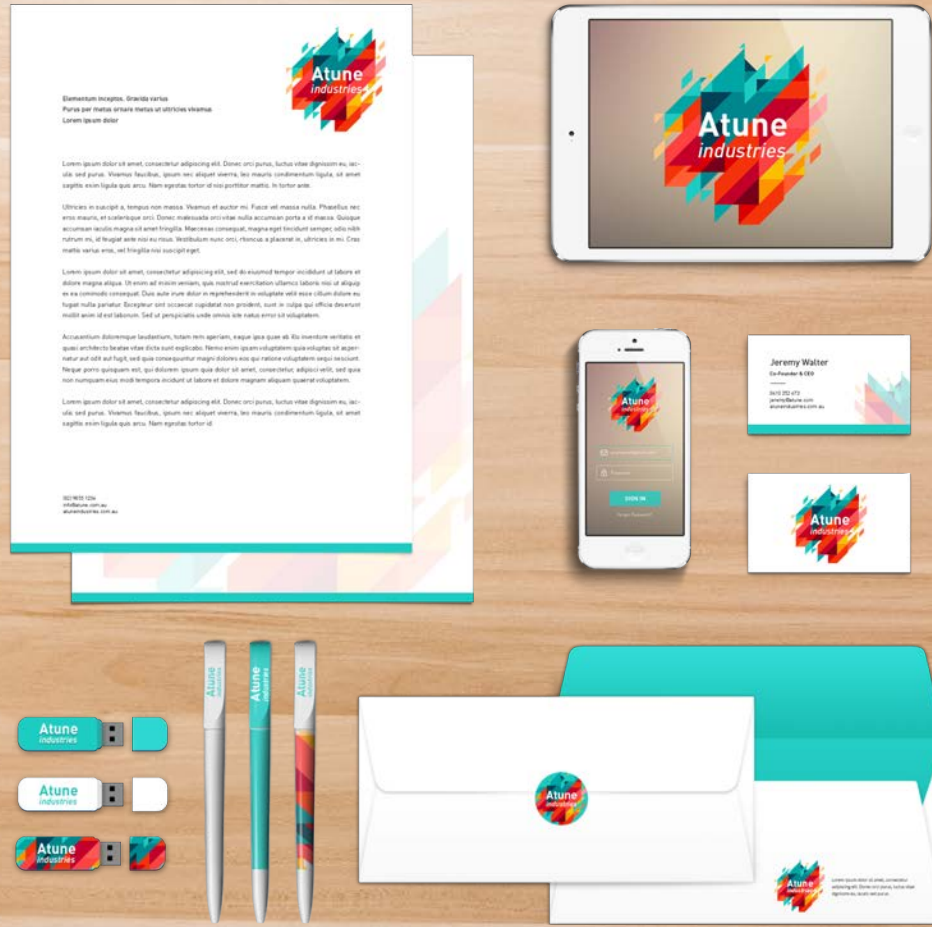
Atune industries

Elementum inceptos. Gravida varius
Purus per metus ornare metus ut ultricies vivamus
Lorem ipsum dolor

Lorem ipsum dolor sit amet, consectetur adipiscing elit. Donec orci purus, luctus vitae dignissim eu, iaculis sed purus. Vivamus faucibus, ipsum nec aliquet viverra, leo mauris condimentum ligula, sit amet sagittis enim ligula quis arcu. Nam egestas tortor id nisi porttitor mattis. In tortor ante.

Ultricies in suscipit a, tempus non massa. Vivamus et auctor mi. Fusce vel massa nulla. Phasellus nec eros mauris, et scelerisque orci. Donec malesuada orci vitae nulla accumsan porta a id massa. Quisque accumsan iaculis magna sit amet fringilla. Maecenas consequat, magna eget tincidunt semper, odio nibh rutrum mi, id feugiat ante nisi eu risus. Vestibulum nunc orci, rhoncus a placerat in, ultricies in mi. Cras mattis varius eros, vel fringilla nisi suscipit eget.

Lorem ipsum dolor sit amet, consectetur adipiscing elit, sed do eiusmod tempor incididunt ut labore et dolore magna aliqua. Ut enim ad minim veniam, quis nostrud exercitation ullamco laboris nisi ut aliquip ex ea commodo consequat. Duis aute irure dolor in reprehenderit in voluptate velit esse cillum dolore eu fugiat nulla pariatur. Excepteur sint occaecat cupidatat non proident, sunt in culpa qui officia deserunt mollit anim id est laborum. Sed ut perspiciatis unde omnis iste natus error sit voluptatem.

Accusantium doloremque laudantium, totam rem aperiam, eaque ipsa quae ab illo inventore veritatis et quasi architecto beatae vitae dicta sunt explicabo. Nemo enim ipsam voluptatem quia voluptas sit aspernatur aut odit aut fugit, sed quia consequuntur magni dolores eos qui ratione voluptatem sequi nesciunt. Neque porro quisquam est, qui dolorem ipsum quia dolor sit amet, consectetur, adipisci velit, sed quia non numquam eius modi tempora incidunt ut labore et dolore magnam aliquam quaerat voluptatem.

Lorem ipsum dolor sit amet, consectetur adipiscing elit. Donec orci purus, luctus vitae dignissim eu, iaculis sed purus. Vivamus faucibus, ipsum nec aliquet viverra, leo mauris condimentum ligula, sit amet sagittis enim ligula quis arcu. Nam egestas tortor id

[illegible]
info@atune.com.au
atuneindustries.com.au

Atune industries

Atune industries
SIGN IN

Jeremy Walter
Co-Founder & CEO
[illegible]
jeremy@atune.com
atuneindustries.com.au

Atune industries

Atune industries
Atune industries
Atune industries

Atune industries
Atune industries
Atune industries

Atune industries

Atune industries
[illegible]